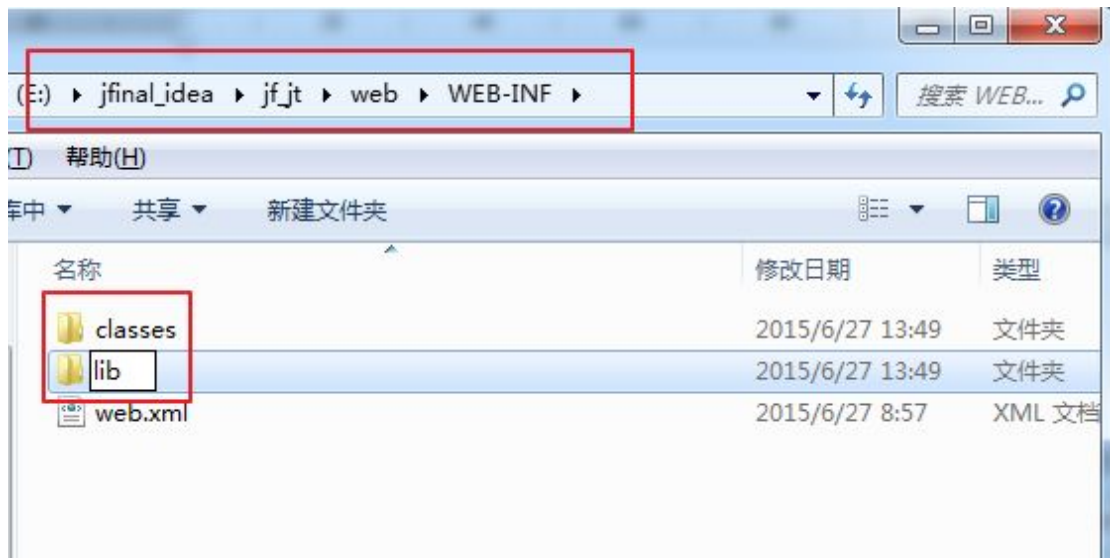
(E:) ▸ jfinal_idea ▸ jf_jt ▸ web ▸ WEB-INF ▸

搜索 WEB...

T) 帮助(H)

库中 ▾ 共享 ▾ 新建文件夹

| 名称 | 修改日期 | 类型 |
|---|---|---|
| classes | 2015/6/27 13:49 | 文件夹 |
| lib | 2015/6/27 13:49 | 文件夹 |
| web.xml | 2015/6/27 8:57 | XML 文档 |